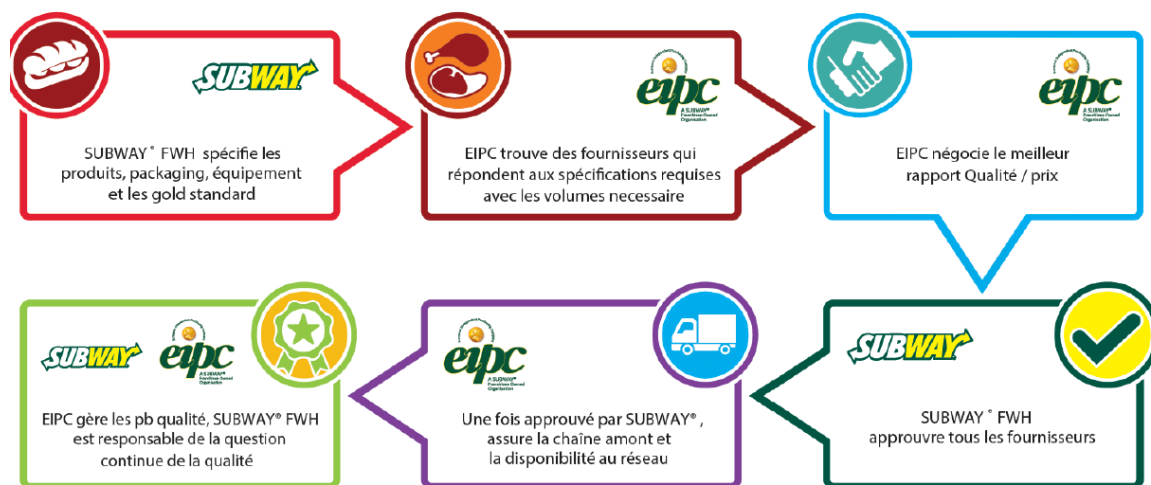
SUBWAY

SUBWAY® FWH spécifie les produits, packaging, équipement et les gold standard

eipc
A SUBWAY® Franchisee-Owned Organization

EIPC trouve des fournisseurs qui répondent aux spécifications requises avec les volumes necessaire

eipc
A SUBWAY® Franchisee-Owned Organization

EIPC négocie le meilleur rapport Qualité / prix

SUBWAY

SUBWAY® FWH approuvre tous les fournisseurs

eipc
A SUBWAY® Franchisee-Owned Organization

Une fois approuvé par SUBWAY®, assure la chaîne amont et la disponibilité au réseau

SUBWAY

eipc
A SUBWAY® Franchisee-Owned Organization

EIPC gère les pb qualité, SUBWAY® FWH est responsable de la question continue de la qualité